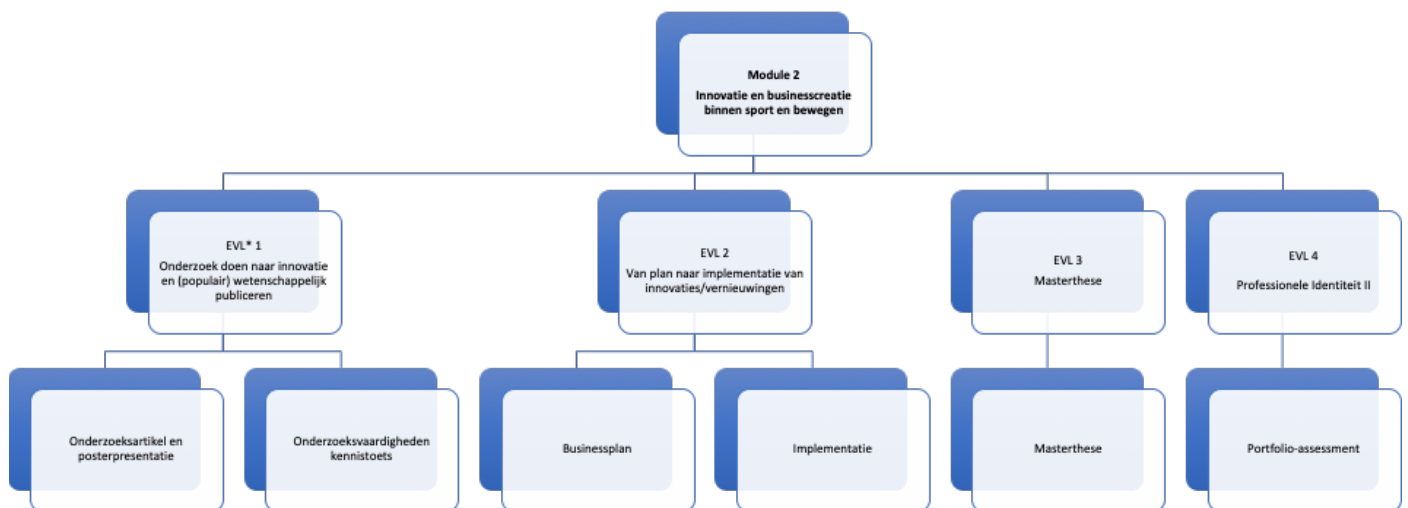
Module 2
Innovatie en businesscreatie binnen sport en bewegen

EVL* 1
Onderzoek doen naar innovatie en (populair) wetenschappelijk publiceren

EVL 2
Van plan naar implementatie van innovaties/vernieuwingen

EVL 3
Masterthese

EVL 4
Professionele Identiteit II

Onderzoeksartikel en posterpresentatie

Onderzoeksvaardigheden kennistoets

Businessplan

Implementatie

Masterthese

Portfolio-assessment